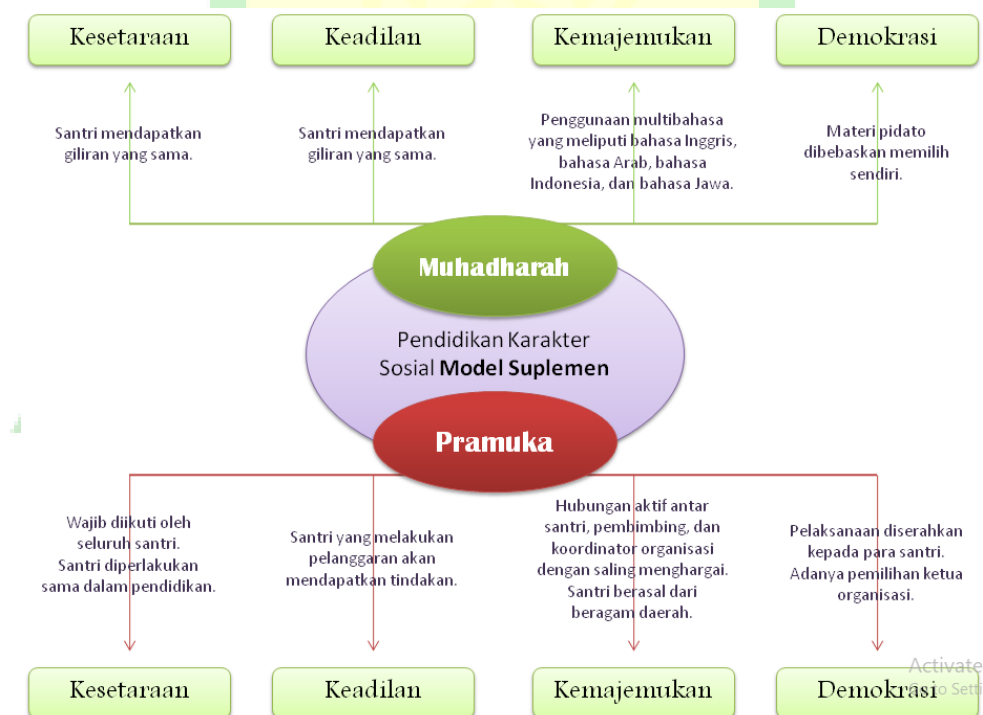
Kesetaraan

Keadilan

Kemajemukan

Demokrasi

Santri mendapatkan giliran yang sama.

Santri mendapatkan giliran yang sama.

Penggunaan multibahasa yang meliputi bahasa Inggris, bahasa Arab, bahasa Indonesia, dan bahasa Jawa.

Materi pidato dibebaskan memilih sendiri.

Muhadharah

Pendidikan Karakter Sosial **Model Suplemen**

Pramuka

Wajib diikuti oleh seluruh santri. Santri diperlakukan sama dalam pendidikan.

Santri yang melakukan pelanggaran akan mendapatkan tindakan.

Hubungan aktif antar santri, pembimbing, dan koordinator organisasi dengan saling menghargai. Santri berasal dari beragam daerah.

Pelaksanaan diserahkan kepada para santri. Adanya pemilihan ketua organisasi.

Kesetaraan

Keadilan

Kemajemukan

Demokrasi

Activate
Go to Setti